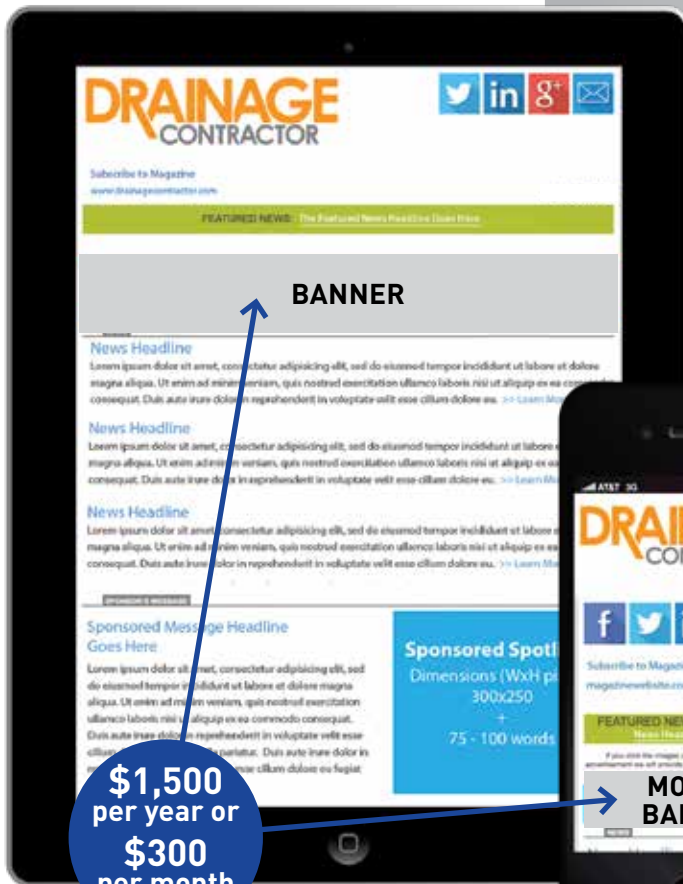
DRAINAGE CONTRACTOR

Subscribe to Magazine
www.drainagecontractor.com

FEATURED NEWS: The Featured News Headline Goes Here

BANNER

News Headline
Lorem ipsum dolor sit amet, consectetur adipisicing elit, sed do eiusmod tempor incididunt ut labore et dolore magna aliqua. Ut enim ad minim veniam, quis nostrud exercitation ullamco laboris nisi ut aliquip ex ea commodo consequat. Duis aute irure dolor in reprehenderit in voluptate velit esse cillum dolore eu. >> Learn More

News Headline
Lorem ipsum dolor sit amet, consectetur adipisicing elit, sed do eiusmod tempor incididunt ut labore et dolore magna aliqua. Ut enim ad minim veniam, quis nostrud exercitation ullamco laboris nisi ut aliquip ex ea commodo consequat. Duis aute irure dolor in reprehenderit in voluptate velit esse cillum dolore eu. >> Learn More

News Headline
Lorem ipsum dolor sit amet, consectetur adipisicing elit, sed do eiusmod tempor incididunt ut labore et dolore magna aliqua. Ut enim ad minim veniam, quis nostrud exercitation ullamco laboris nisi ut aliquip ex ea commodo consequat. Duis aute irure dolor in reprehenderit in voluptate velit esse cillum dolore eu. >> Learn More

SPONSORED MESSAGE

Sponsored Message Headline Goes Here
Lorem ipsum dolor sit amet, consectetur adipisicing elit, sed do eiusmod tempor incididunt ut labore et dolore magna aliqua. Ut enim ad minim veniam, quis nostrud exercitation ullamco laboris nisi ut aliquip ex ea commodo consequat. Duis aute irure dolor in reprehenderit in voluptate velit esse cillum dolore eu fugiat nulla pariatur. Duis aute irure dolor in reprehenderit in voluptate velit esse cillum dolore eu fugiat

Sponsored Spotl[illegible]
Dimensions (WxH p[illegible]
300x250
+
75 - 100 words

$1,500
per year or
$300
per month

AT&T 3G

DRA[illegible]
CON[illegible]

Subscribe to Magaz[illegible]
magazinewebsite.co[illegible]

FEATURED NE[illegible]
News Head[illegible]

MO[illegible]
BA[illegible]